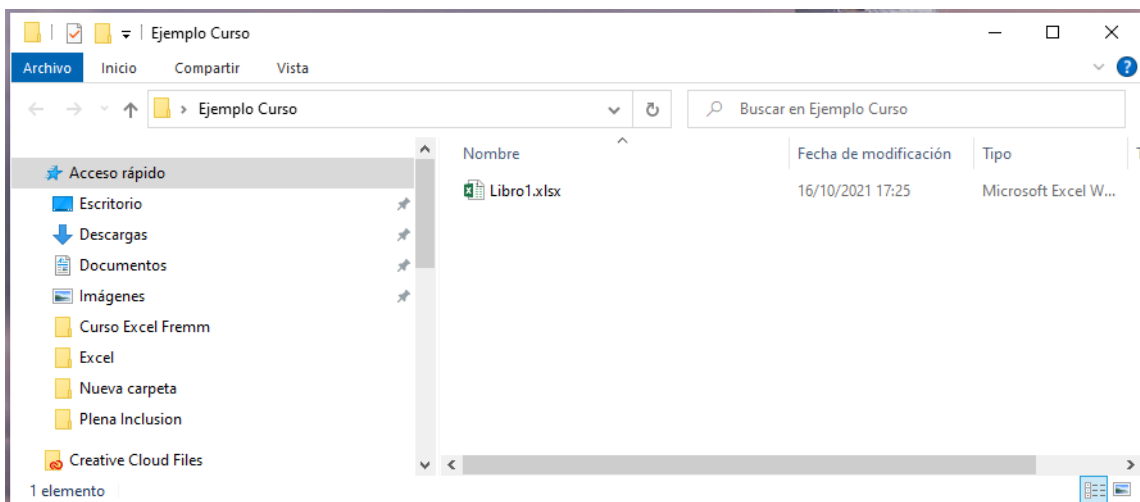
Ejemplo Curso

Archivo Inicio Compartir Vista

Ejemplo Curso

Buscar en Ejemplo Curso

Acceso rápido
Escritorio
Descargas
Documentos
Imágenes
Curso Excel Fremm
Excel
Nueva carpeta
Plena Inclusion
Creative Cloud Files

| Nombre | Fecha de modificación | Tipo |
|---|---|---|
| Libro1.xlsx | 16/10/2021 17:25 | Microsoft Excel W... |

1 elemento